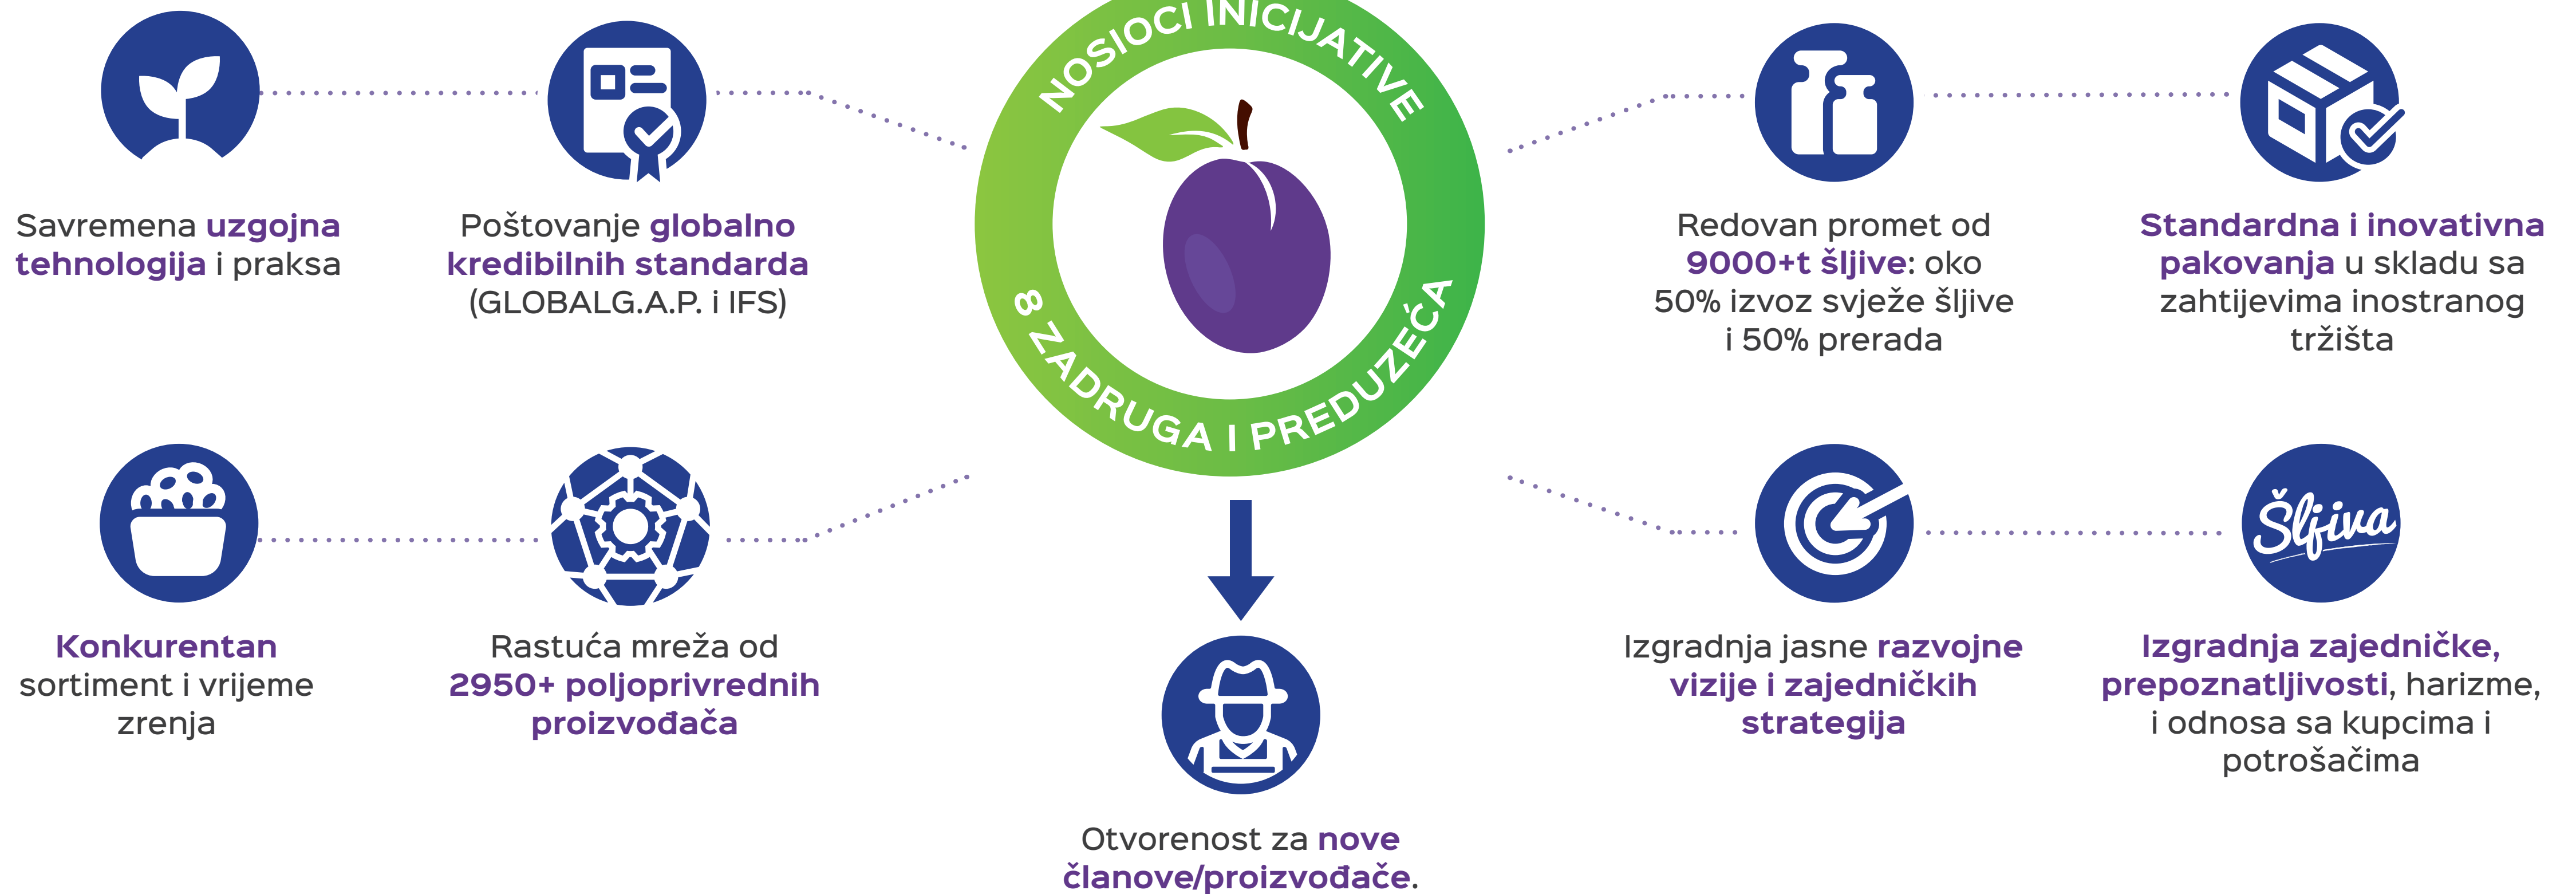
NOSIOCI INICIJATIVE

8 ZADRUGA I PREDUZEĆA

Savremena uzgojna tehnologija i praksa

Poštovanje globalno kredibilnih standarda (GLOBALG.A.P. i IFS)

Redovan promet od 9000+t šljive: oko 50% izvoz svježe šljive i 50% prerada

Standardna i inovativna pakovanja u skladu sa zahtijevima inostranog tržišta

Konkurentan sortiment i vrijeme zrenja

Rastuća mreža od 2950+ poljoprivrednih proizvođača

Šljiva

Izgradnja jasne razvojne vizije i zajedničkih strategija

Izgradnja zajedničke, prepoznatljivosti, harizme, i odnosa sa kupcima i potrošačima

Otvorenost za nove članove/proizvođače.